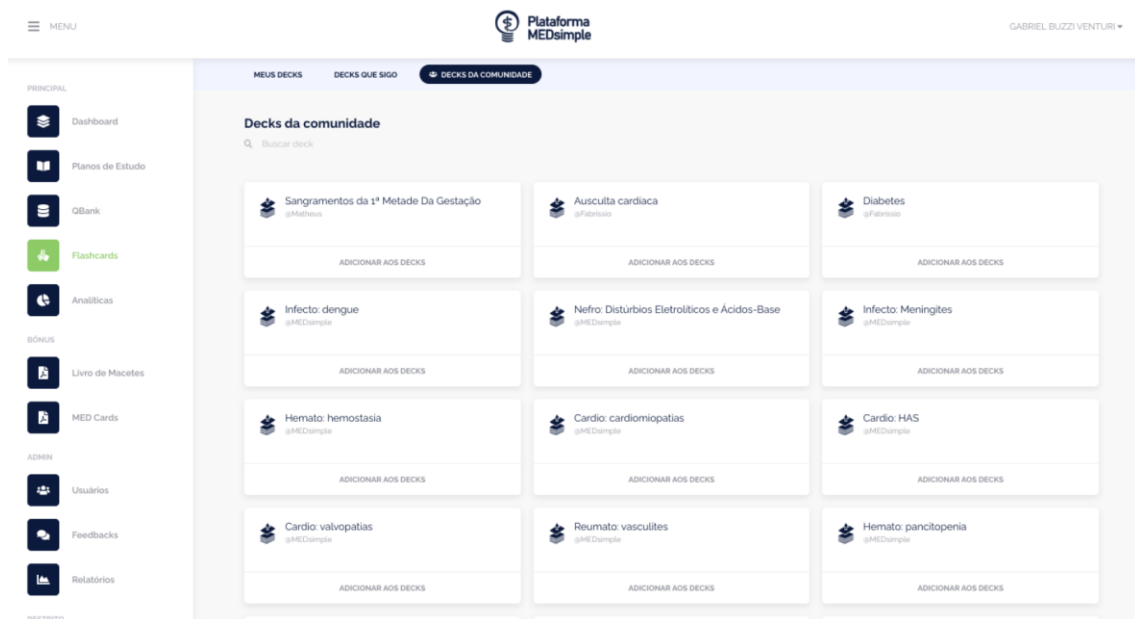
MENU

Plataforma MEDsimple

GABRIEL BUZZI VENTURI

PRINCIPAL

Dashboard

Planos de Estudo

QBank

Flashcards

Analíticas

BÔNUS

Livro de Macetes

MED Cards

ADMIN

Usuários

Feedbacks

Relatórios

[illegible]

MEUS DECKS

DECKS QUE SIGO

DECKS DA COMUNIDADE

Decks da comunidade

Buscar deck

Sangramentos da 1ª Metade Da Gestação
@Matheus
ADICIONAR AOS DECKS

Ausculta cardiaca
@Fabrissio
ADICIONAR AOS DECKS

Diabetes
@Fabrissio
ADICIONAR AOS DECKS

Infecto: dengue
@MEDsimple
ADICIONAR AOS DECKS

Nefro: Distúrbios Eletrolíticos e Ácidos-Base
@MEDsimple
ADICIONAR AOS DECKS

Infecto: Meningites
@MEDsimple
ADICIONAR AOS DECKS

Hemato: hemostasia
@MEDsimple
ADICIONAR AOS DECKS

Cardio: cardiomiopatias
@MEDsimple
ADICIONAR AOS DECKS

Cardio: HAS
@MEDsimple
ADICIONAR AOS DECKS

Cardio: valvopatias
@MEDsimple
ADICIONAR AOS DECKS

Reumato: vasculites
@MEDsimple
ADICIONAR AOS DECKS

Hemato: pancitopenia
@MEDsimple
ADICIONAR AOS DECKS